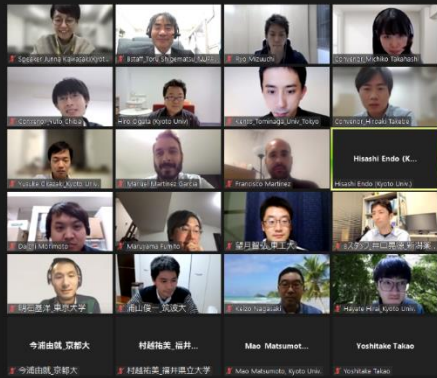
Speaker Junta Kawagishi Kyoto
Staff_Toru Shigematsu NUFIJ
Ryo Mizuuchi
Convener Michiko Takahashi
Convener_Yuto Chiba
Hiro Ogata (Kyoto Univ)
Kento_Tominaga_Univ_Tokyo
Convener Hiroaki Takeda
Yusuke Ozaki_Kyoto Univ
Marcial Martinez Garcia
Francisco Martinez
Hisashi Endo (K...
Hisashi Endo (Kyoto Univ.)
Daichi Morimoto
Maruyama Fumito
望月智弘_東工大
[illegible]
飯田豊宏_東京大学
冨山俊一_筑波大
Keizo Nagasaki
Hayate Hirai_Kyoto Univ.
今浦由誠_京都大
今浦由誠_京都大
村越祐美_福井...
村越祐美_福井県立大学
Mao Matsumot...
Mao Matsumoto, Kyoto Univ.
Yoshitake Takao
Yoshitake Takao